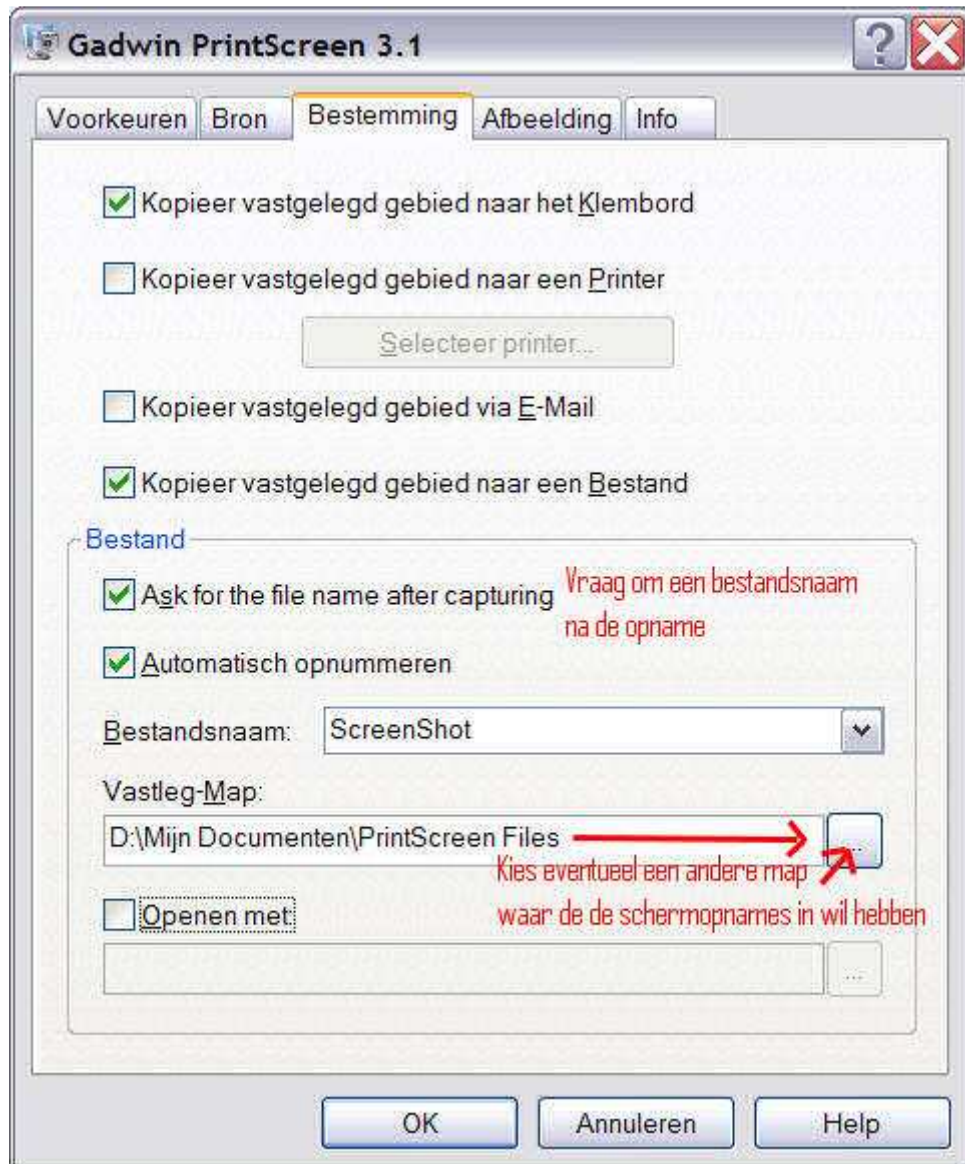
Gadwin PrintScreen 3.1

Voorkeuren Bron Bestemming Afbeelding Info

Kopieer vastgelegd gebied naar het Klembord

Kopieer vastgelegd gebied naar een Printer

Selecteer printer...

Kopieer vastgelegd gebied via E-Mail

Kopieer vastgelegd gebied naar een Bestand

Bestand

Ask for the file name after capturing

Vraag om een bestandsnaam na de opname

Automatisch opnummeren

Bestandsnaam: ScreenShot

Vastleg-Map:

D:\Mijn Documenten\PrintScreen Files

...

Kies eventueel een andere map waar de de schermopnames in wil hebben

Openen met:

...

OK Annuleren Help